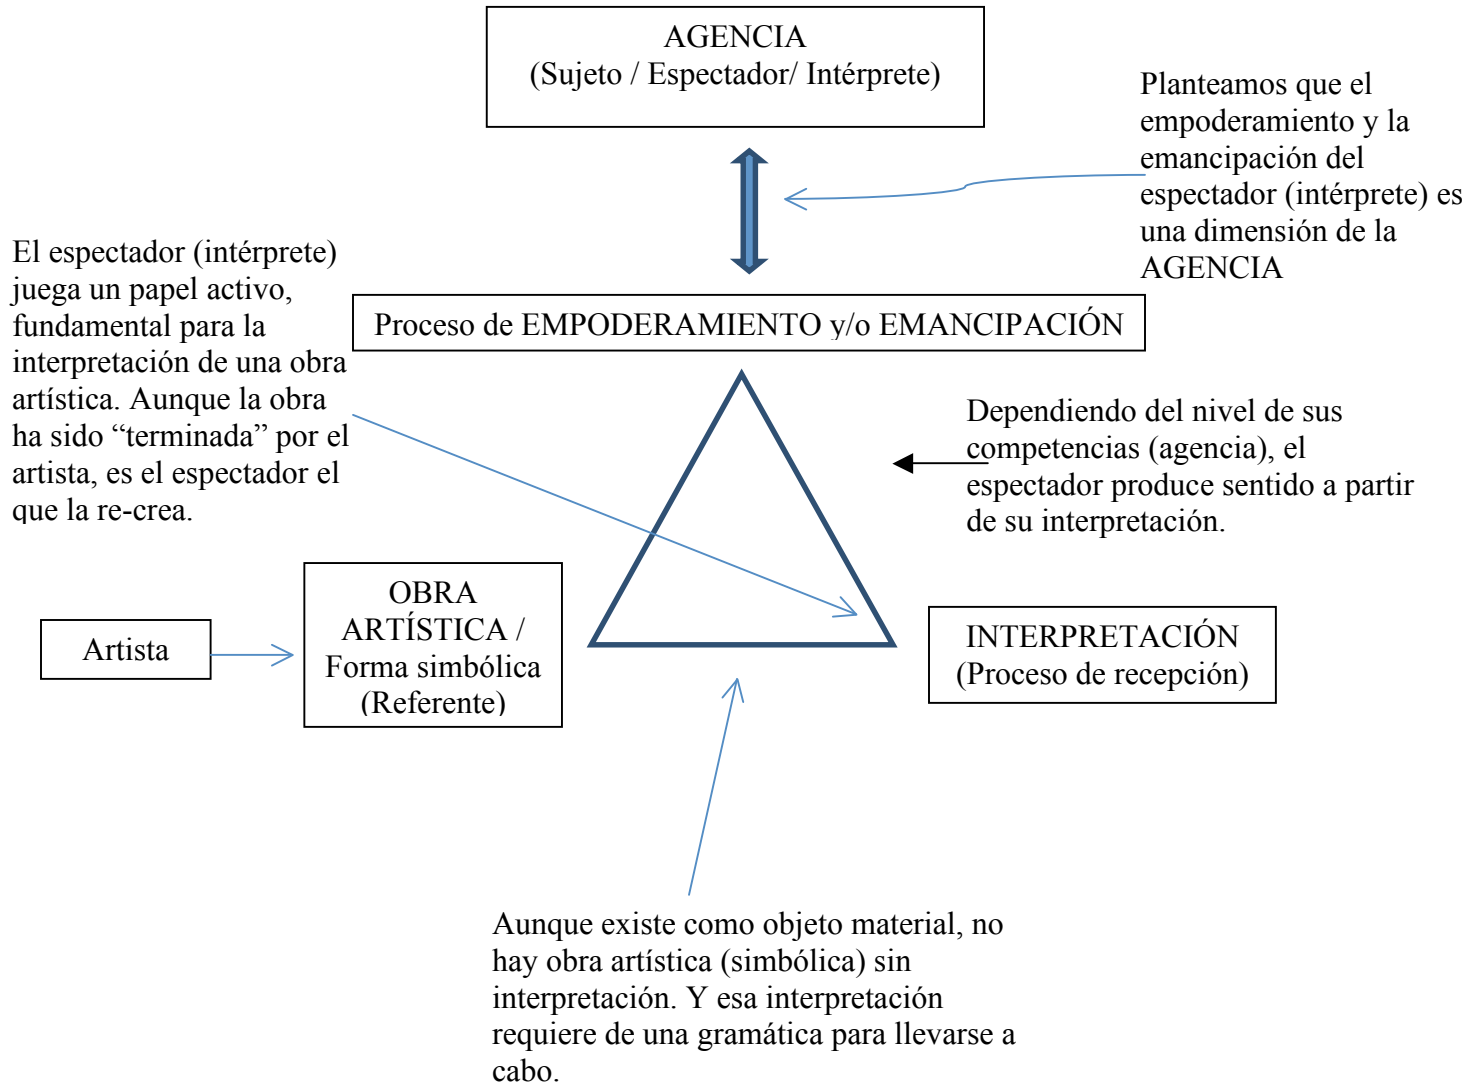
AGENCIA
(Sujeto / Espectador/ Intérprete)

Planteamos que el empoderamiento y la emancipación del espectador (intérprete) es una dimensión de la AGENCIA

El espectador (intérprete) juega un papel activo, fundamental para la interpretación de una obra artística. Aunque la obra ha sido "terminada" por el artista, es el espectador el que la re-crea.

Proceso de EMPODERAMIENTO y/o EMANCIPACIÓN

Dependiendo del nivel de sus competencias (agencia), el espectador produce sentido a partir de su interpretación.

Artista

OBRA ARTÍSTICA / Forma simbólica (Referente)

INTERPRETACIÓN
(Proceso de recepción)

Aunque existe como objeto material, no hay obra artística (simbólica) sin interpretación. Y esa interpretación requiere de una gramática para llevarse a cabo.